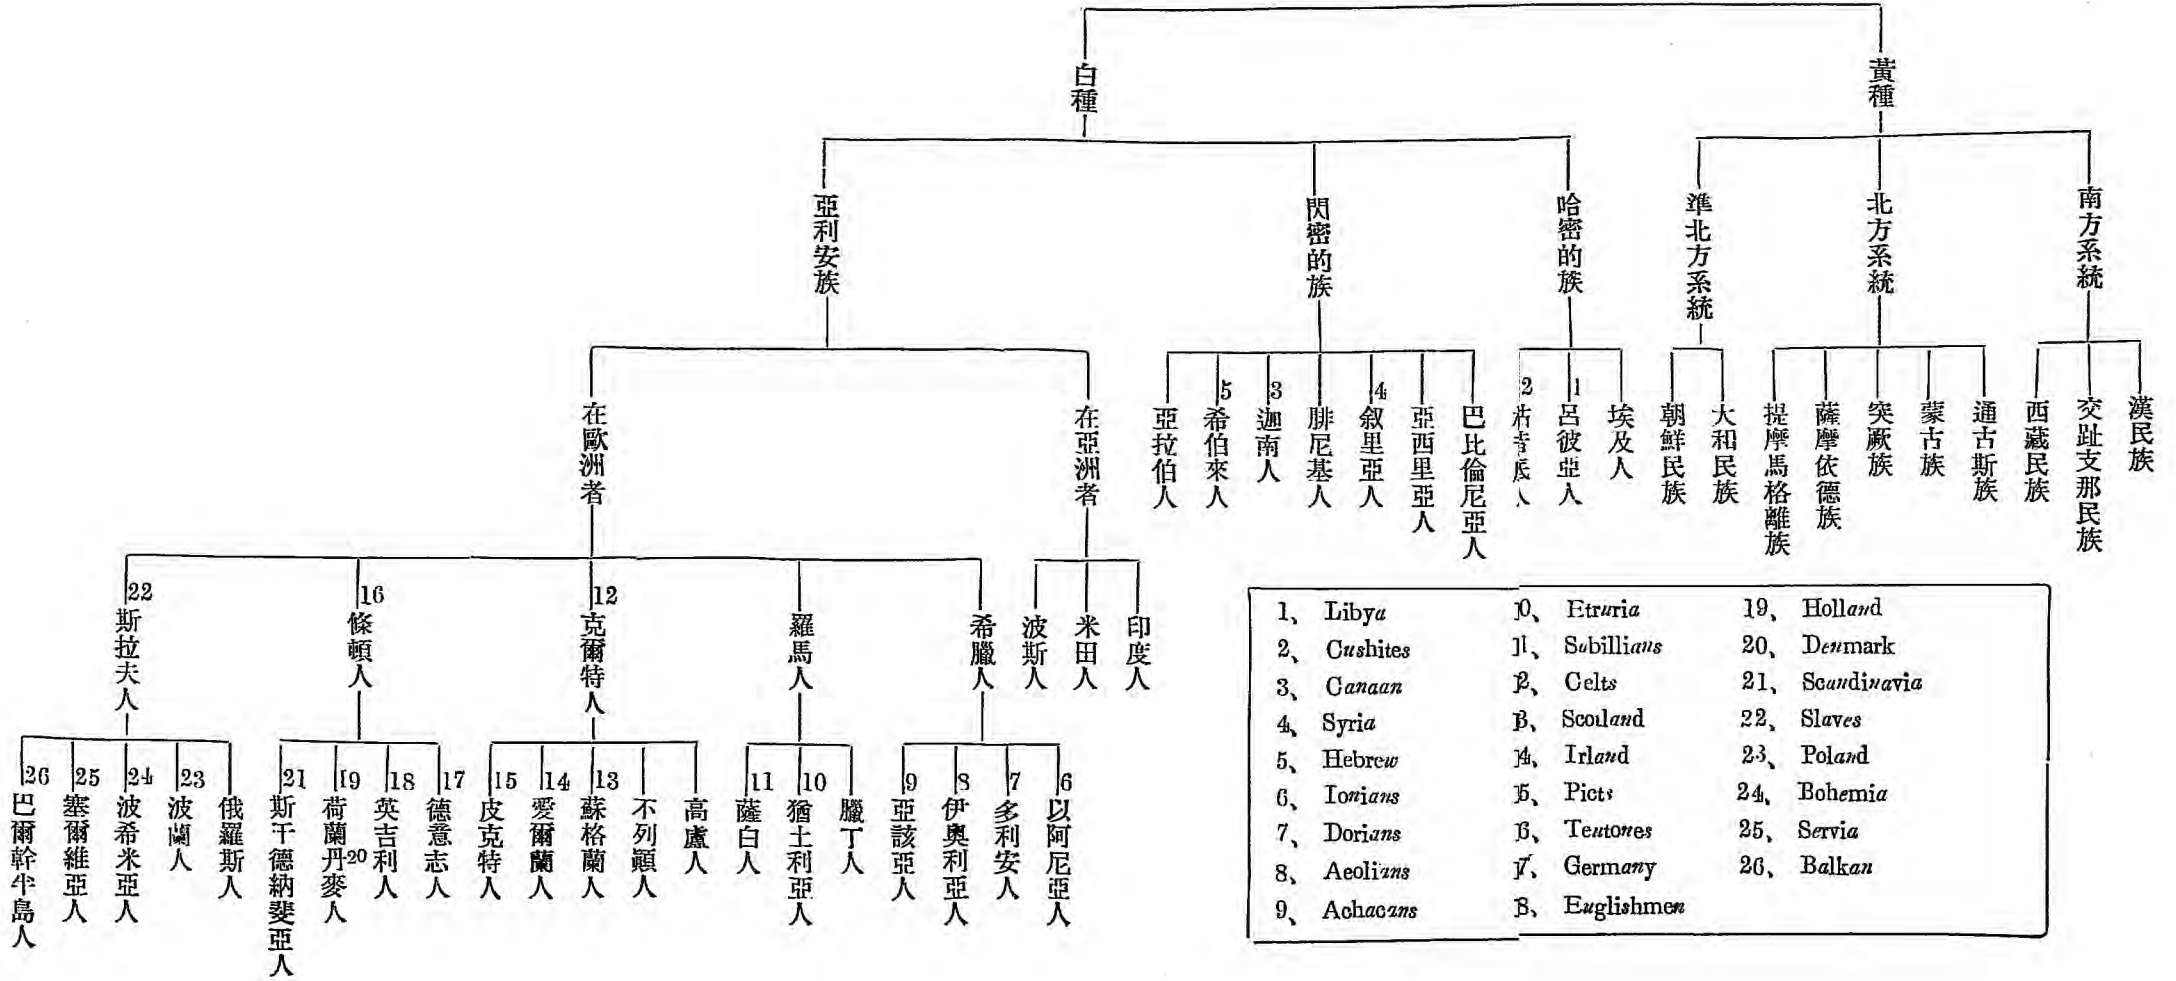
白種

黃種

亞利安族

閃密的族

哈密的族

準北方系統

北方系統

南方系統

在歐洲者

在亞洲者

亞拉伯人

5 希伯來人

3 迦南人

腓尼基人

4 敘里亞人

亞西里亞人

巴比倫尼亞人

2 古寺民人

1 呂彼亞人

埃及人

朝鮮民族

大和民族

提摩馬格離族

薩摩依德族

突厥族

蒙古族

通古斯族

西藏民族

交趾支那民族

漢民族

22 斯拉夫人

16 條頓人

12 克爾特人

羅馬人

希臘人

波斯人

米田人

印度人

26 巴爾幹半島人

25 塞爾維亞人

24 波希米亞人

23 波蘭人

俄羅斯人

21 斯干德納斐亞人

19 荷蘭人

20 丹麥人

18 英吉利人

17 德意志人

15 皮克特人

14 愛爾蘭人

13 蘇格蘭人

不列顛人

高盧人

11 薩白人

10 猶土利亞人

臘丁人

9 亞該亞人

8 伊奧利亞人

7 多利安人

6 以阿尼亞人

| | | |
|---|---|---|
| 1、 Libya | 10、 Etruria | 19、 Holland |
| 2、 Cushites | 11、 Sabillians | 20、 Denmark |
| 3、 Canaan | 12、 Celts | 21、 Scandinavia |
| 4、 Syria | 13、 Scotland | 22、 Slaves |
| 5、 Hebrew | 14、 Irland | 23、 Poland |
| 6、 Ionians | 15、 Picts | 24、 Bohemia |
| 7、 Dorians | 16、 Teutones | 25、 Servia |
| 8、 Aeolians | 17、 Germany | 26、 Balkan |
| 9、 Achaeans | 18、 Englishmen | |